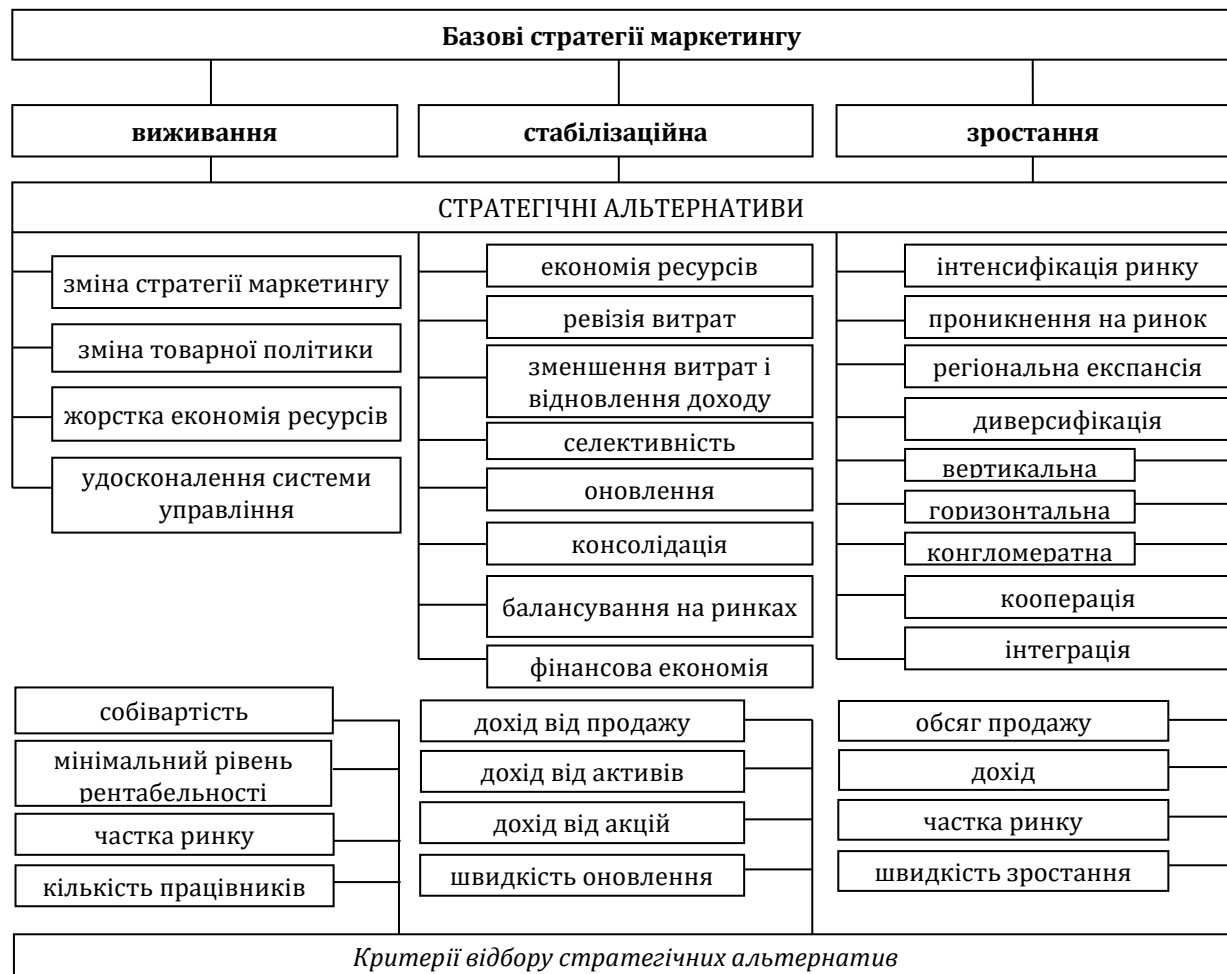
Базові стратегії маркетингу

виживання

стабілізаційна

зростання

СТРАТЕГІЧНІ АЛЬТЕРНАТИВИ

зміна стратегії маркетингу

зміна товарної політики

жорстка економія ресурсів

удосконалення системи управління

економія ресурсів

ревізія витрат

зменшення витрат і відновлення доходу

селективність

оновлення

консолідація

балансування на ринках

фінансова економія

інтенсифікація ринку

проникнення на ринок

регіональна експансія

диверсифікація

вертикальна

горизонтальна

конгломератна

кооперація

інтеграція

собівартість

мінімальний рівень рентабельності

частка ринку

кількість працівників

дохід від продажу

дохід від активів

дохід від акцій

швидкість оновлення

обсяг продажу

дохід

частка ринку

швидкість зростання

*Критерії відбору стратегічних альтернатив*